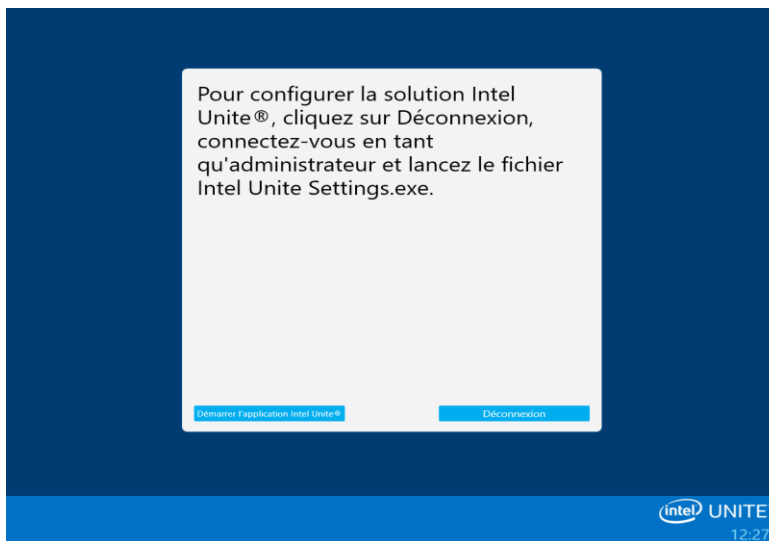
Pour configurer la solution Intel Unite®, cliquez sur Déconnexion, connectez-vous en tant qu'administrateur et lancez le fichier Intel Unite Settings.exe.

Démarrer l'application Intel Unite®

Déconnexion

intel UNITE

12:27